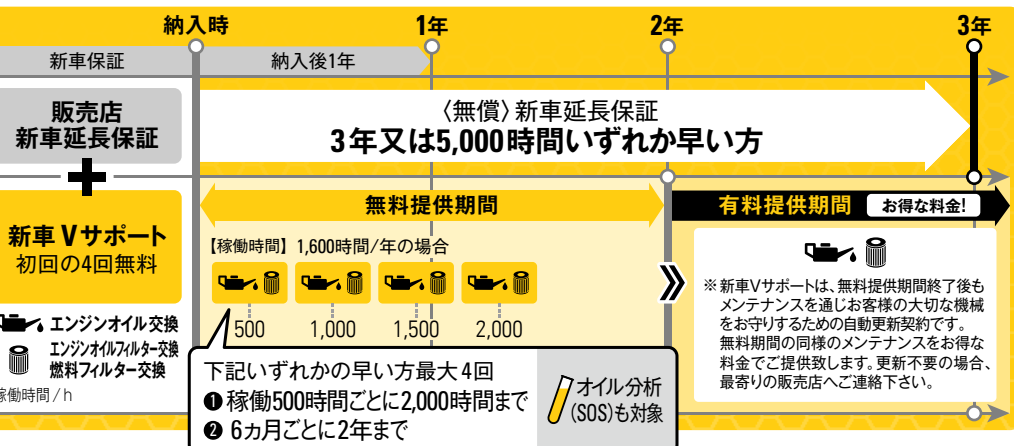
納入時

1年

2年

3年

新車保証

納入後1年

販売店
新車延長保証

〈無償〉新車延長保証
3年又は5,000時間いずれか早い方

新車 Vサポート
初回の4回無料

エンジンオイル交換

エンジンオイルフィルター交換
燃料フィルター交換

稼働時間／h

無料提供期間

【稼働時間】1,600時間/年の場合

500　1,000　1,500　2,000

下記いずれかの早い方最大4回
❶ 稼働500時間ごとに2,000時間まで
❷ 6ヵ月ごとに2年まで

オイル分析
(SOS)も対象

有料提供期間

お得な料金!

※ 新車Vサポートは、無料提供期間終了後もメンテナンスを通じお客様の大切な機械をお守りするための自動更新契約です。無料期間の同様のメンテナンスをお得な料金でご提供致します。更新不要の場合、最寄りの販売店へご連絡下さい。